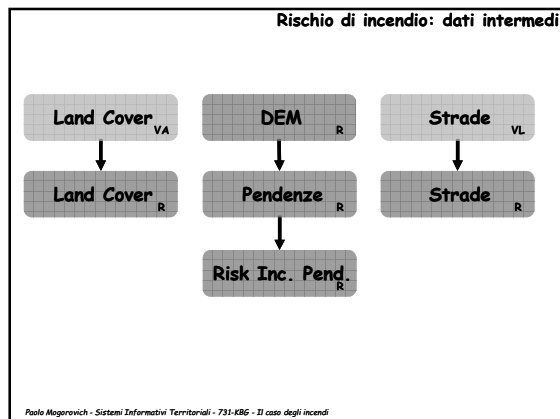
Rischio di incendio: dati intermedi

Land Cover $_{VA}$

DEM $_{R}$

Strade $_{VL}$

Land Cover $_{R}$

Pendenze $_{R}$

Strade $_{R}$

Risk Inc. Pend. $_{R}$

Paolo Mogorovich - Sistemi Informativi Territoriali - 731-KBG - Il caso degli incendi